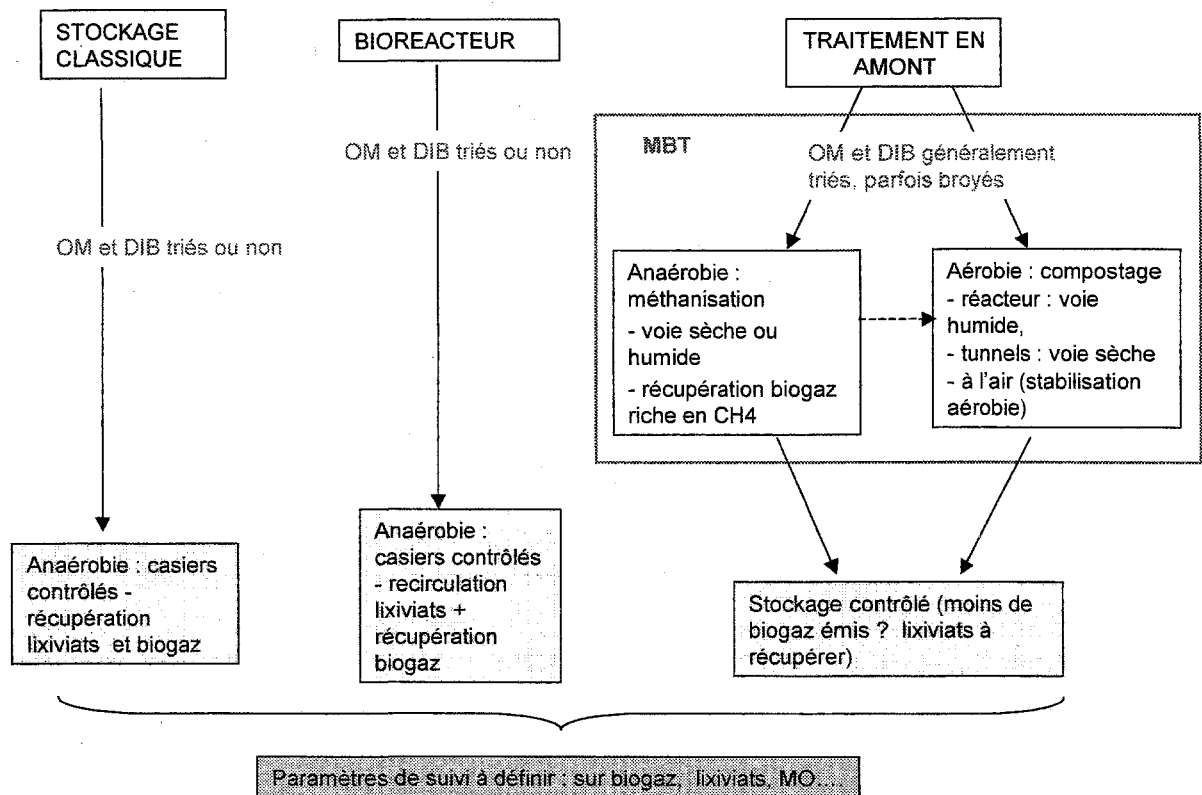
STOCKAGE CLASSIQUE

OM et DIB triés ou non

Anaérobie : casiers contrôlés - récupération lixiviats et biogaz

BIOREACTEUR

OM et DIB triés ou non

Anaérobie : casiers contrôlés - recirculation lixiviats + récupération biogaz

TRAITEMENT EN AMONT

MBT

OM et DIB généralement triés, parfois broyés

Anaérobie : méthanisation
- voie sèche ou humide
- récupération biogaz riche en CH4

Aérobie : compostage
- réacteur : voie humide,
- tunnels : voie sèche
- à l'air (stabilisation aérobie)

Stockage contrôlé (moins de biogaz émis ? lixiviats à récupérer)

Paramètres de suivi à définir : sur biogaz, lixiviats, MO...